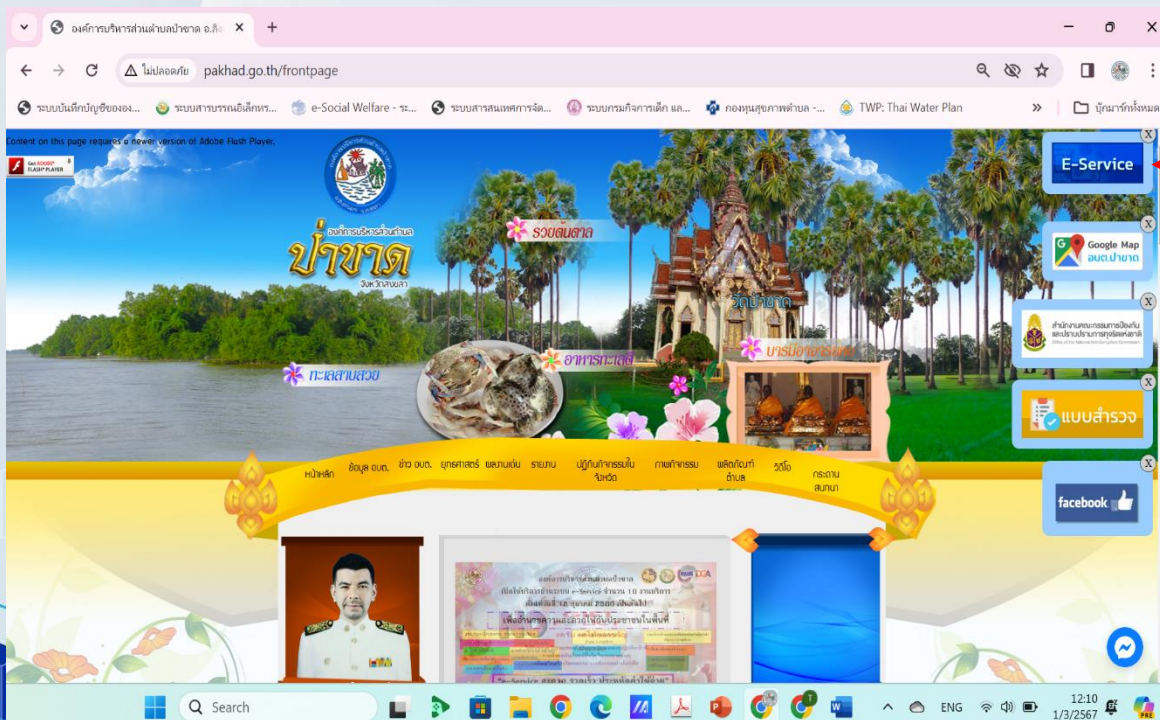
องค์การบริหารส่วนตำบลป่าขาด อ.สิง ×
+
ไม่ปลอดภัย pakhad.go.th/frontpage
ระบบบันทึกบัญชีขององ... ระบบสารบรรณอิเล็กทร... e-Social Welfare - ระ... ระบบสารสนเทศการจัด... ระบบกรมกิจการเด็ก แล... กองทุนสุขภาพตำบล -... TWP: Thai Water Plan » บุ๊กมาร์กทั้งหมด

Content on this page requires a newer version of Adobe Flash Player.
Get ADOBE FLASH PLAYER

องค์การบริหารส่วนตำบล
ป่าขาด
จังหวัดสงขลา
รวยต้นตาล
วัดป่าขาด
อาหารทะเล
บารมีอาจารย์
ทะเลสาบสวย

หน้าหลัก ข้อมูล อบต. ข่าว อบต. ยุทธศาสตร์ ผลงานเด่น รายงาน ปฏิทินกิจกรรมใน จังหวัด ภาพกิจกรรม ผลิตภัณฑ์ตำบล วีดีโอ กระดาน สนทนา

E-Service
Google Map อบต.ป่าขาด
แบบสำรวจ
facebook

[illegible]

Search
ENG
12:10
1/3/2567